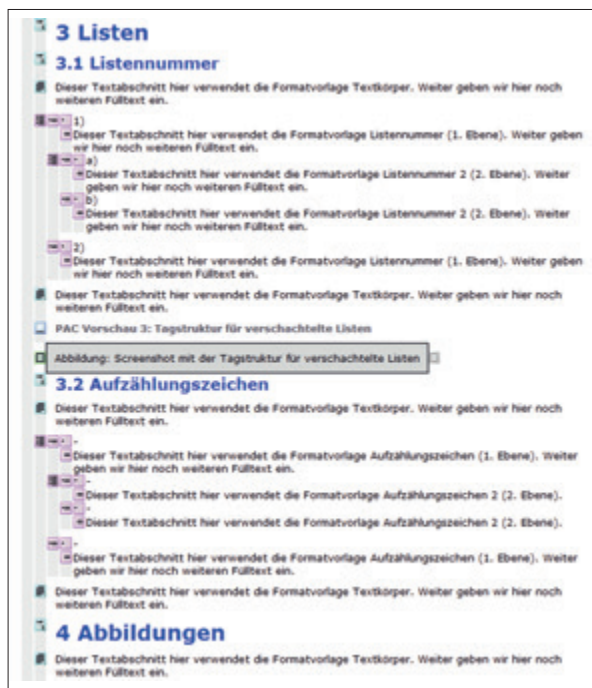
3 Listen

3.1 Listennummer

Dieser Textabschnitt hier verwendet die Formatvorlage Textkörper. Weiter geben wir hier noch weiteren Fülltext ein.

1)
Dieser Textabschnitt hier verwendet die Formatvorlage Listennummer (1. Ebene). Weiter geben wir hier noch weiteren Fülltext ein.

a)
Dieser Textabschnitt hier verwendet die Formatvorlage Listennummer 2 (2. Ebene). Weiter geben wir hier noch weiteren Fülltext ein.

b)
Dieser Textabschnitt hier verwendet die Formatvorlage Listennummer 2 (2. Ebene). Weiter geben wir hier noch weiteren Fülltext ein.

2)
Dieser Textabschnitt hier verwendet die Formatvorlage Listennummer (1. Ebene). Weiter geben wir hier noch weiteren Fülltext ein.

Dieser Textabschnitt hier verwendet die Formatvorlage Textkörper. Weiter geben wir hier noch weiteren Fülltext ein.

PAC Vorschau 3: Tagstruktur für verschachtelte Listen

Abbildung: Screenshot mit der Tagstruktur für verschachtelte Listen

3.2 Aufzählungszeichen

Dieser Textabschnitt hier verwendet die Formatvorlage Textkörper. Weiter geben wir hier noch weiteren Fülltext ein.

-
Dieser Textabschnitt hier verwendet die Formatvorlage Aufzählungszeichen (1. Ebene). Weiter geben wir hier noch weiteren Fülltext ein.

-
Dieser Textabschnitt hier verwendet die Formatvorlage Aufzählungszeichen 2 (2. Ebene).

-
Dieser Textabschnitt hier verwendet die Formatvorlage Aufzählungszeichen 2 (2. Ebene).

-
Dieser Textabschnitt hier verwendet die Formatvorlage Aufzählungszeichen (1. Ebene). Weiter geben wir hier noch weiteren Fülltext ein.

Dieser Textabschnitt hier verwendet die Formatvorlage Textkörper. Weiter geben wir hier noch weiteren Fülltext ein.

4 Abbildungen

Dieser Textabschnitt hier verwendet die Formatvorlage Textkörper. Weiter geben wir hier noch weiteren Fülltext ein.